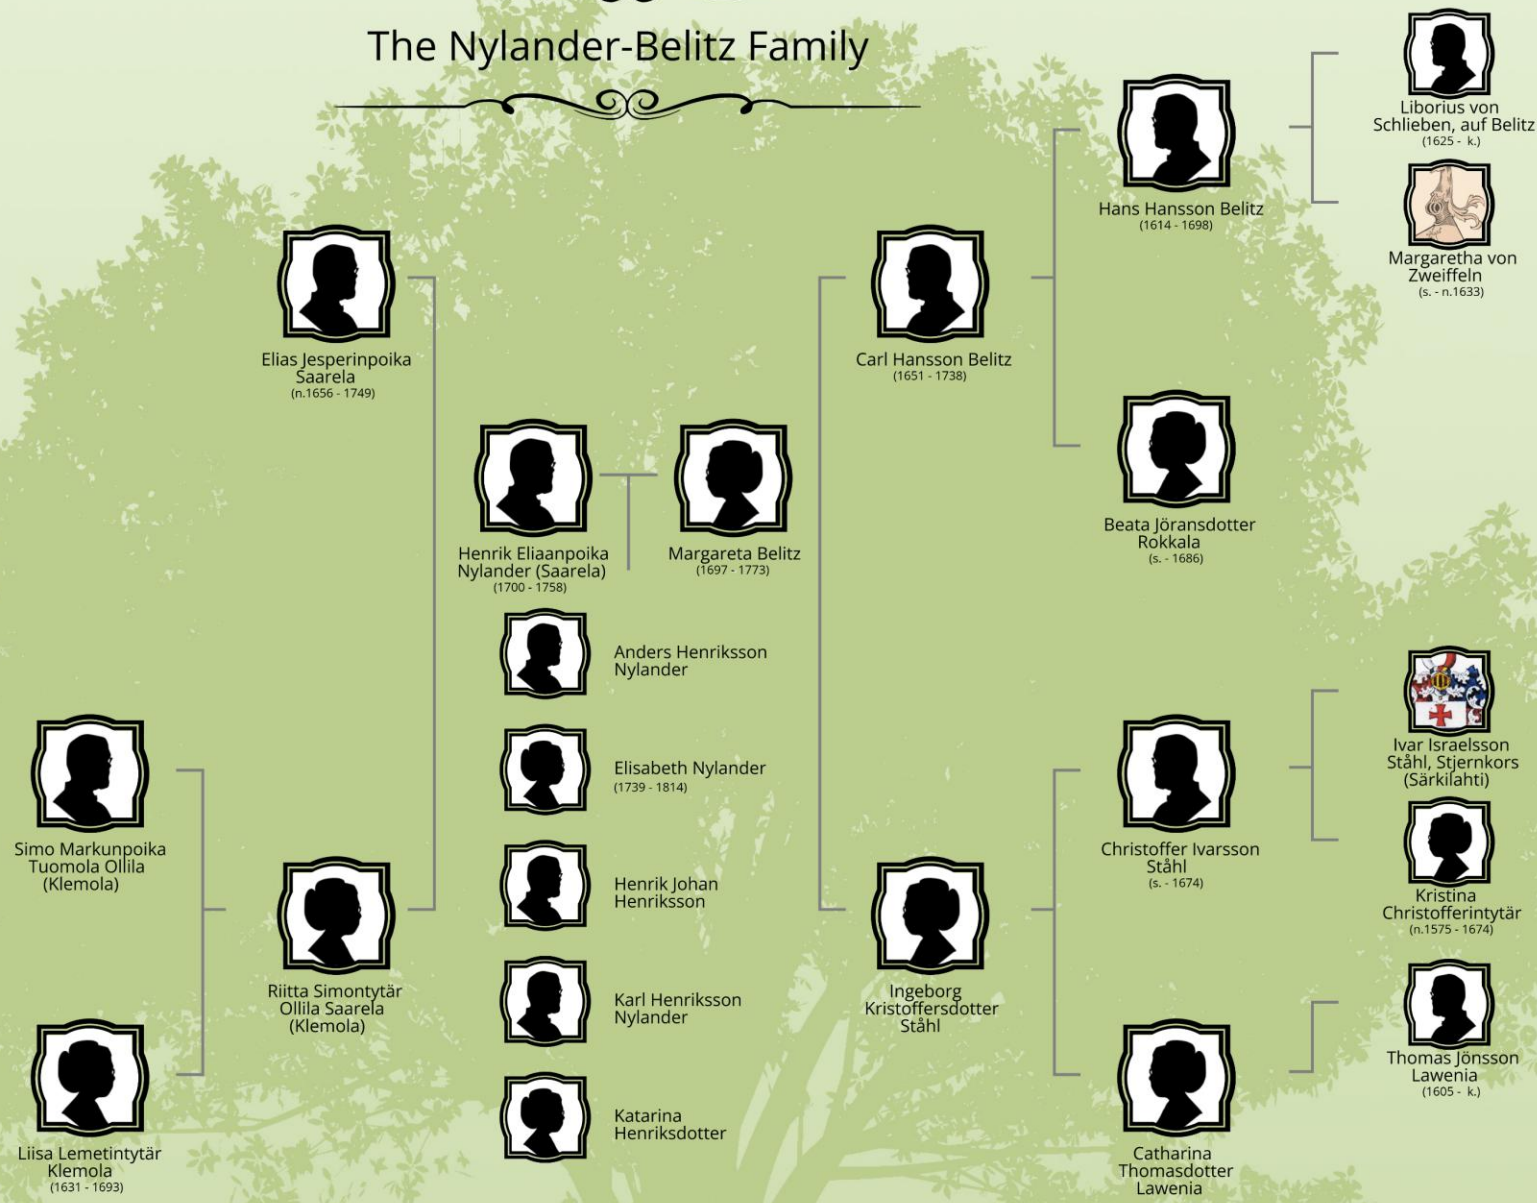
The Nylander-Belitz Family

Liborius von Schlieben, auf Belitz
(1625 - k.)

Hans Hansson Belitz
(1614 - 1698)

Margaretha von Zweiffeln
(s. - n.1633)

Elias Jesperinpoika Saarela
(n.1656 - 1749)

Carl Hansson Belitz
(1651 - 1738)

Henrik Eliaanpoika Nylander (Saarela)
(1700 - 1758)

Margareta Belitz
(1697 - 1773)

Beata Jöransdotter Rokkala
(s. - 1686)

Anders Henriksson Nylander

Elisabeth Nylander
(1739 - 1814)

Henrik Johan Henriksson

Karl Henriksson Nylander

Katarina Henriksdotter

Ivar Israelsson Ståhl, Stjernkors (Särkilahti)

Simo Markunpoika Tuomola Ollila (Klemola)

Christoffer Ivarsson Ståhl
(s. - 1674)

Kristina Christofferintytär
(n.1575 - 1674)

Riitta Simontytär Ollila Saarela (Klemola)

Ingeborg Kristoffersdotter Ståhl

Thomas Jönsson Lawenia
(1605 - k.)

Liisa Lemetintytär Klemola
(1631 - 1693)

Catharina Thomasdotter Lawenia